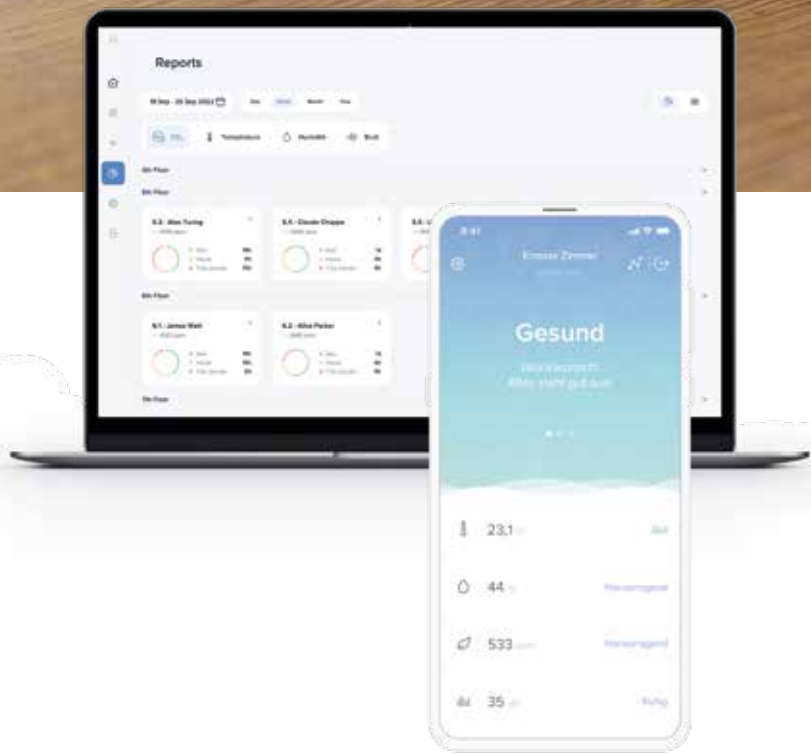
Reports

19 Sep - 25 Sep 2022

Day Week Month Year

CO₂ Temperature Humidity Noise

6th Floor

6th Floor

6.6 - Alan Turing

6.4 - Claude Chappe

6th Floor

6.1 - James Watt

6.2 - Alice Parker

7th Floor

9:41

Großes Zimmer

Gesund

Glückwunsch
Alles sieht gut aus

23,1

Gut

44

Herausragend

533

Herausragend

35

Ruhig